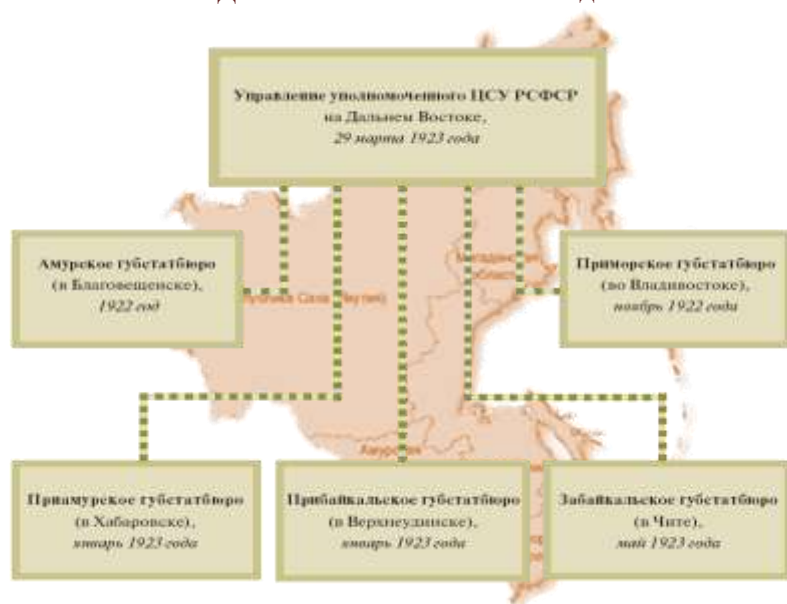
Управление уполномоченного ЦСУ РСФСР на Дальнем Востоке, 29 марта 1923 года

Амурское губстатбюро (в Благовещенске), 1922 год

Приморское губстатбюро (во Владивостоке), ноябрь 1922 года

Приамурское губстатбюро (в Хабаровске), январь 1923 года

Прибайкальское губстатбюро (в Верхнеудинске), январь 1923 года

Забайкальское губстатбюро (в Чите), май 1923 года

Республика Саха (Якутия)

Магаданская область

Амурская